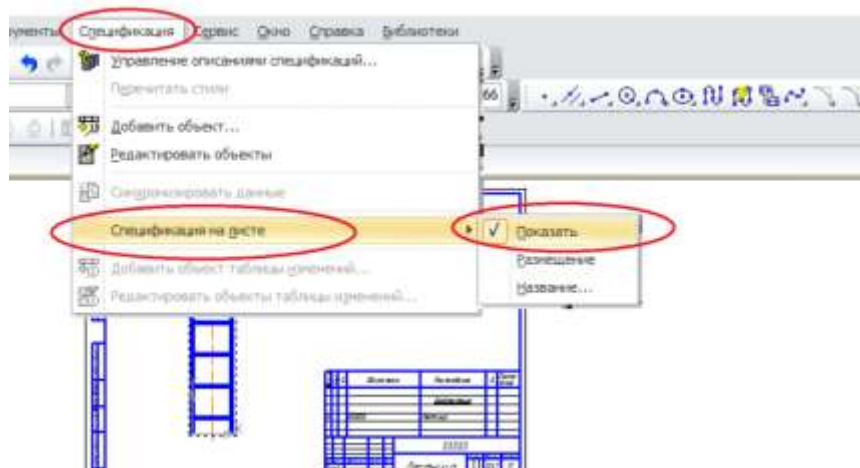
ументы Спецификация Сервис Окно Справка Библиотеки

Управление описаниями спецификаций...
Перечитать стили
Добавить объект...
Редактировать объекты
Синхронизировать данные
Спецификация на листе
Добавить объект таблицы изменений...
Редактировать объекты таблицы изменений...

Показать
Размещение
Название...

66